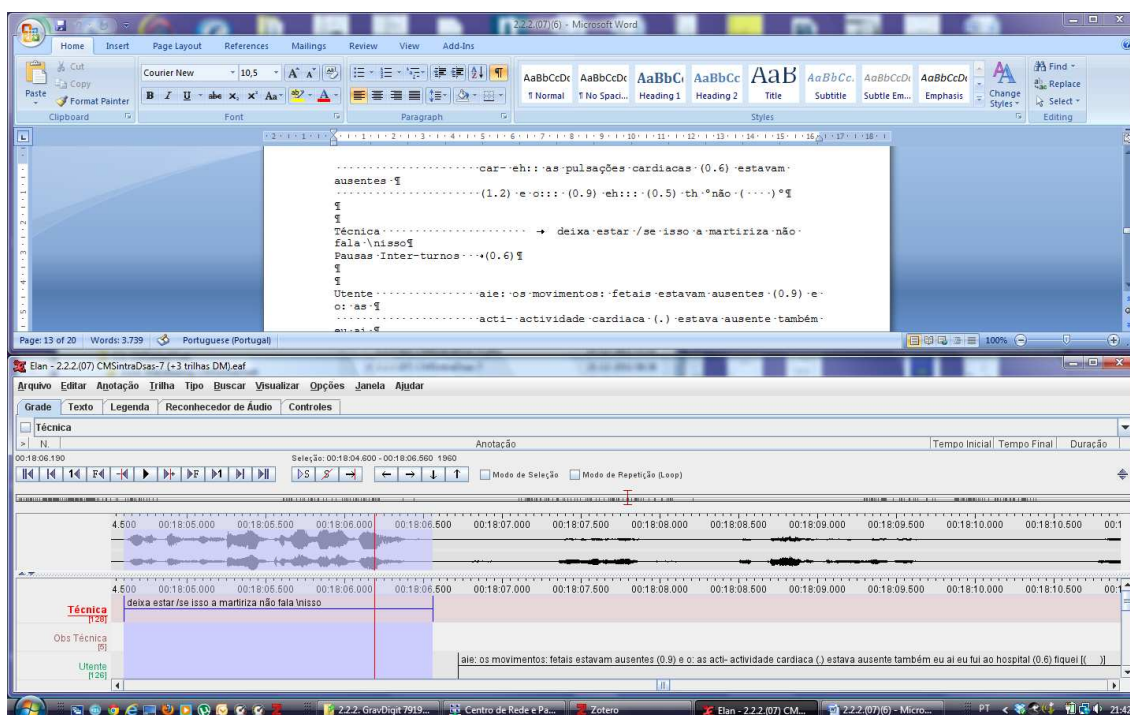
2.2.2.(07)(6) - Microsoft Word

Home Insert Page Layout References Mailings Review View Add-Ins

Cut
Copy
Paste
Format Painter
Clipboard

Courier New 10,5
Font

Paragraph

AaBbCcDc ¶ Normal
AaBbCcDc ¶ No Spaci...
AaBbC Heading 1
AaBbCc Heading 2
AaB Title
AaBbCc. Subtitle
AaBbCcDc Subtle Em...
AaBbCcDc Emphasis
Change Styles
Styles

Find
Replace
Select
Editing

car- eh:: as pulsações cardiacas (0.6) estavam ausentes ¶
(1.2) e o::: (0.9) eh::: (0.5) th °não (····)°¶
¶
¶
Técnica → deixa estar /se isso a martiriza não fala \nisso¶
Pausas Inter-turnos (0.6)¶
¶
¶
Utente aie: os movimentos: fetais estavam ausentes (0.9) e o: as ¶
acti- actividade cardiaca (.) estava ausente também eu ai ¶

Page: 13 of 20 Words: 3.739 Portuguese (Portugal) 100%

Elan - 2.2.2.(07) CMSintraDsas-7 (+3 trilhas DM).eaf

Arquivo Editar Anotação Trilha Tipo Buscar Visualizar Opções Janela Ajudar

Grade Texto Legenda Reconhecedor de Áudio Controles

Técnica
N. Anotação Tempo Inicial Tempo Final Duração

00:18:06.190
Seleção: 00:18:04.600 - 00:18:06.560 1960
Modo de Seleção Modo de Repetição (Loop)

4.500 00:18:05.000 00:18:05.500 00:18:06.000 00:18:06.500 00:18:07.000 00:18:07.500 00:18:08.000 00:18:08.500 00:18:09.000 00:18:09.500 00:18:10.000 00:18:10.500 00:1

4.500 00:18:05.000 00:18:05.500 00:18:06.000 00:18:06.500 00:18:07.000 00:18:07.500 00:18:08.000 00:18:08.500 00:18:09.000 00:18:09.500 00:18:10.000 00:18:10.500 00:1

Técnica [128] deixa estar /se isso a martiriza não fala \nisso
Obs Técnica [5]
Utente [126] aie: os movimentos: fetais estavam ausentes (0.9) e o: as acti- actividade cardiaca (.) estava ausente também eu ai eu fui ao hospital (0.6) fiquei [( )]

2.2.2. GravDigit 7919... Centro de Rede e Pa... Zotero Elan - 2.2.2.(07) CM... 2.2.2.(07)(6) - Micro... PT 21:42